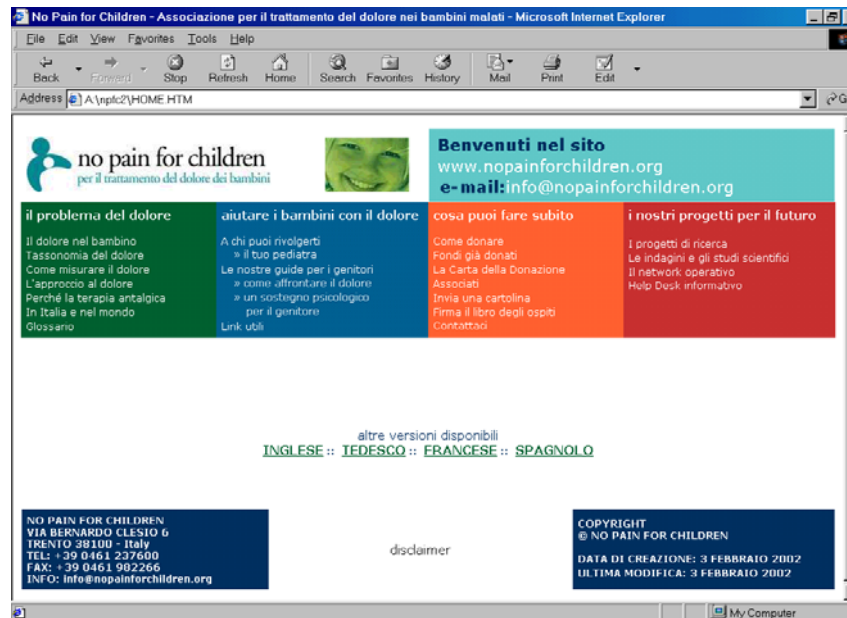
No Pain for Children - Associazione per il trattamento del dolore nei bambini malati - Microsoft Internet Explorer

File Edit View Favorites Tools Help

Back Forward Stop Refresh Home Search Favorites History Mail Print Edit

Address A:\npfc2\HOME.HTM

no pain for children
per il trattamento del dolore dei bambini

Benvenuti nel sito
www.nopainforchildren.org
e-mail:info@nopainforchildren.org

il problema del dolore
Il dolore nel bambino
Tassonomia del dolore
Come misurare il dolore
L'approccio al dolore
Perché la terapia antalgica
In Italia e nel mondo
Glossario

aiutare i bambini con il dolore
A chi puoi rivolgerti
» il tuo pediatra
Le nostre guide per i genitori
» come affrontare il dolore
» un sostegno psicologico per il genitore
Link utili

cosa puoi fare subito
Come donare
Fondi già donati
La Carta della Donazione
Associati
Invia una cartolina
Firma il libro degli ospiti
Contattaci

i nostri progetti per il futuro
I progetti di ricerca
Le indagini e gli studi scientifici
Il network operativo
Help Desk informativo

altre versioni disponibili
INGLESE :: TEDESCO :: FRANCESE :: SPAGNOLO

NO PAIN FOR CHILDREN
VIA BERNARDO CLESIO 6
TRENTO 38100 - Italy
TEL: +39 0461 237600
FAX: +39 0461 902266
INFO: info@nopainforchildren.org

disclaimer

COPYRIGHT
© NO PAIN FOR CHILDREN

DATA DI CREAZIONE: 3 FEBBRAIO 2002
ULTIMA MODIFICA: 3 FEBBRAIO 2002

My Computer